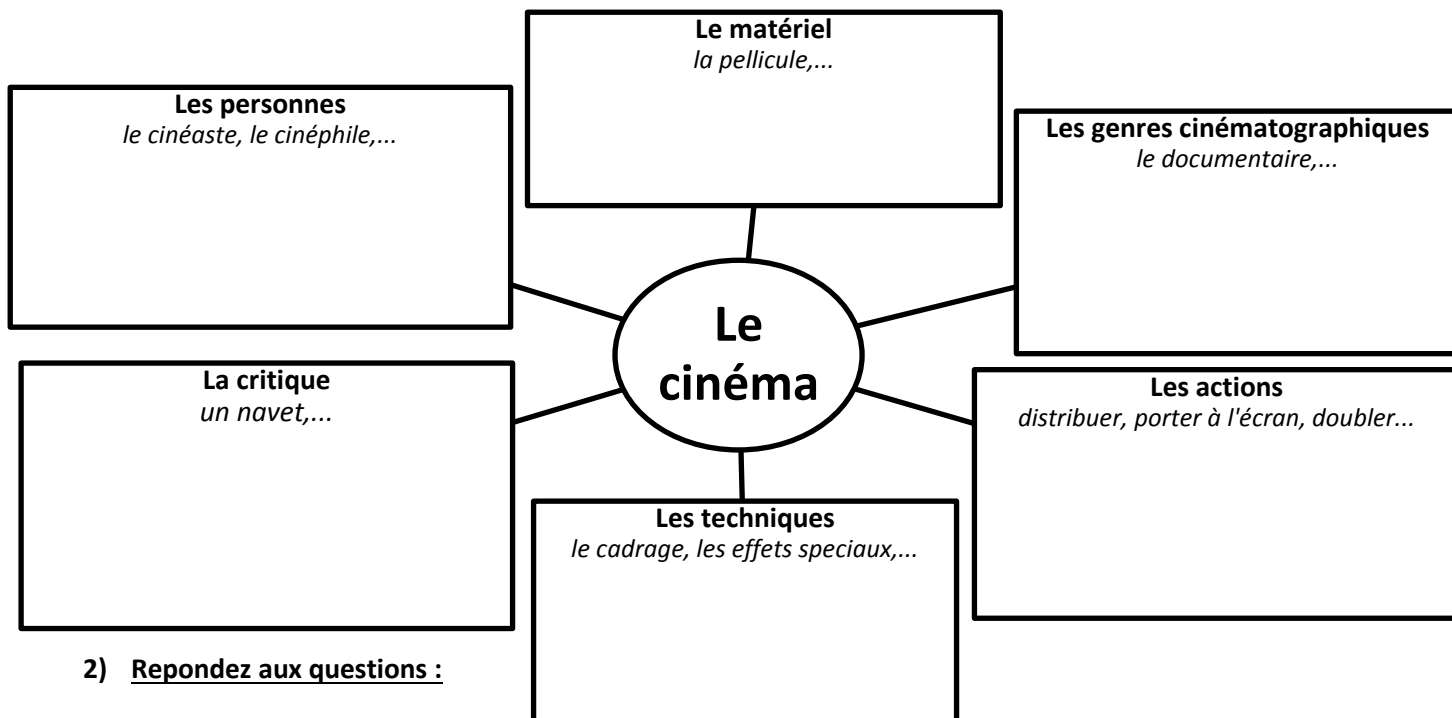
Le matériel
*la pellicule,...*

Les personnes
*le cinéaste, le cinéphile,...*

Les genres cinématographiques
*le documentaire,...*

Le cinéma

La critique
*un navet,...*

Les actions
*distribuer, porter à l'écran, doubler...*

Les techniques
*le cadrage, les effets speciaux,...*

2) Repondez aux questions :